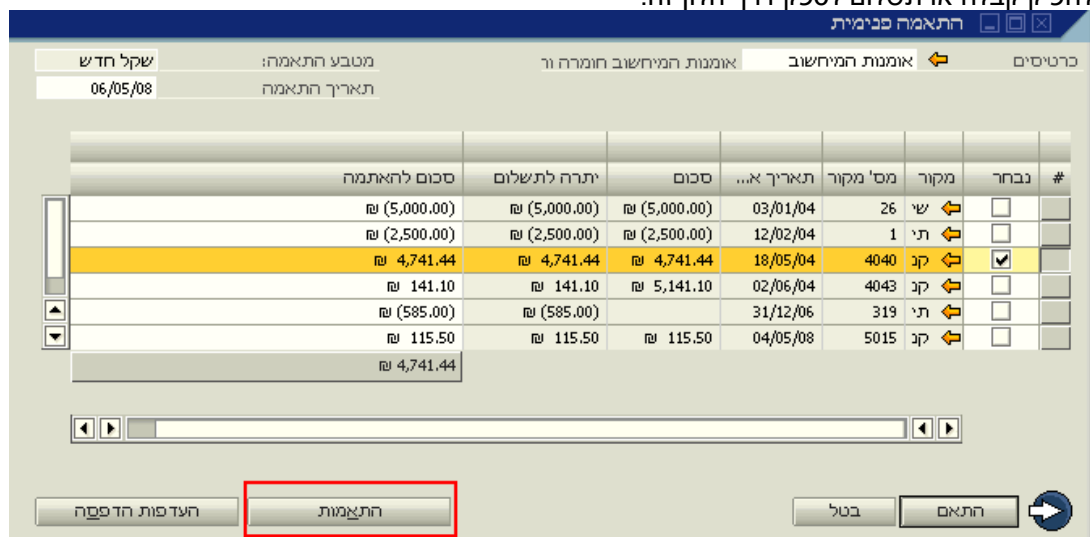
התאמה פנימית

כרטיסים אומנות המיחשוב אומנות המיחשוב חומרה ור

מטבע התאמה: שקל חדש
תאריך התאמה 06/05/08

| # | נבחר | מקור | מס' מקור | תאריך א... | סכום | יתרה לתשלום | סכום להתאמה |
|---|---|---|---|---|---|---|---|
| | | שי | 26 | 03/01/04 | ₪ (5,000.00) | ₪ (5,000.00) | ₪ (5,000.00) |
| | | תי | 1 | 12/02/04 | ₪ (2,500.00) | ₪ (2,500.00) | ₪ (2,500.00) |
| | ✔ | קנ | 4040 | 18/05/04 | ₪ 4,741.44 | ₪ 4,741.44 | ₪ 4,741.44 |
| | | קנ | 4043 | 02/06/04 | ₪ 5,141.10 | ₪ 141.10 | ₪ 141.10 |
| | | תי | 319 | 31/12/06 | | ₪ (585.00) | ₪ (585.00) |
| | | קנ | 5015 | 04/05/08 | ₪ 115.50 | ₪ 115.50 | ₪ 115.50 |

₪ 4,741.44

התאם בטל התאמות העדפות הדפסה